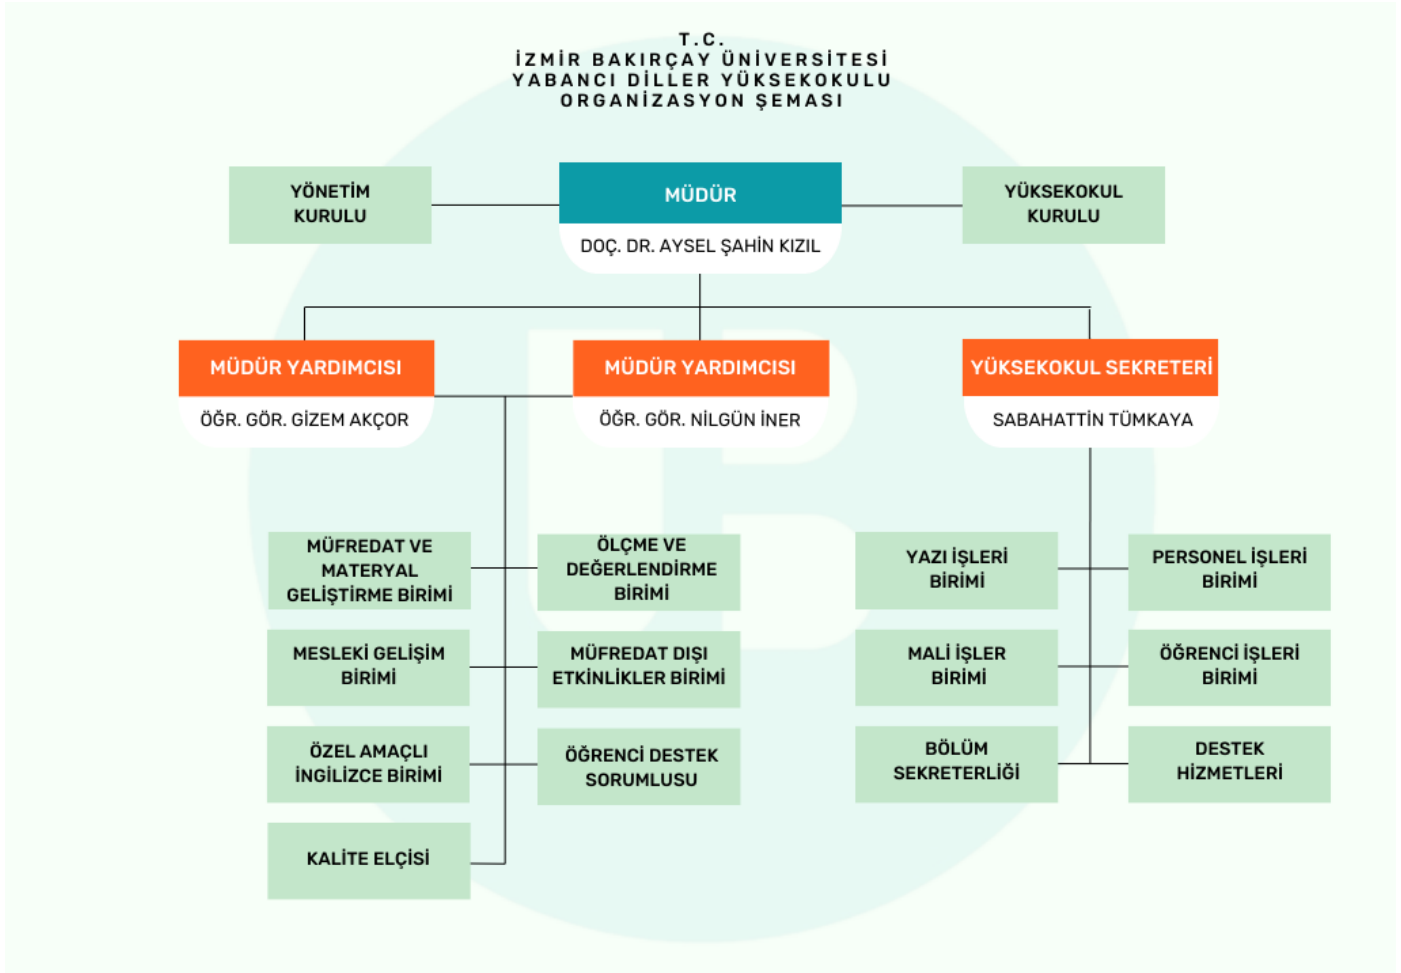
T.C.
İZMİR BAKIRÇAY ÜNİVERSİTESİ
YABANCI DİLLER YÜKSEKOKULU
ORGANİZASYON ŞEMASI

YÖNETİM KURULU

MÜDÜR
DOÇ. DR. AYSEL ŞAHİN KIZIL

YÜKSEKOKUL KURULU

MÜDÜR YARDIMCISI
ÖĞR. GÖR. GİZEM AKÇOR

MÜDÜR YARDIMCISI
ÖĞR. GÖR. NİLGÜN İNER

YÜKSEKOKUL SEKRETERİ
SABAHATTİN TÜMKAYA

MÜFREDAT VE MATERYAL GELİŞTİRME BİRİMİ

ÖLÇME VE DEĞERLENDİRME BİRİMİ

MESLEKİ GELİŞİM BİRİMİ

MÜFREDAT DIŞI ETKİNLİKLER BİRİMİ

ÖZEL AMAÇLI İNGİLİZCE BİRİMİ

ÖĞRENCİ DESTEK SORUMLUSU

KALİTE ELÇİSİ

YAZI İŞLERİ BİRİMİ

PERSONEL İŞLERİ BİRİMİ

MALİ İŞLER BİRİMİ

ÖĞRENCİ İŞLERİ BİRİMİ

BÖLÜM SEKRETERLİĞİ

DESTEK HİZMETLERİ